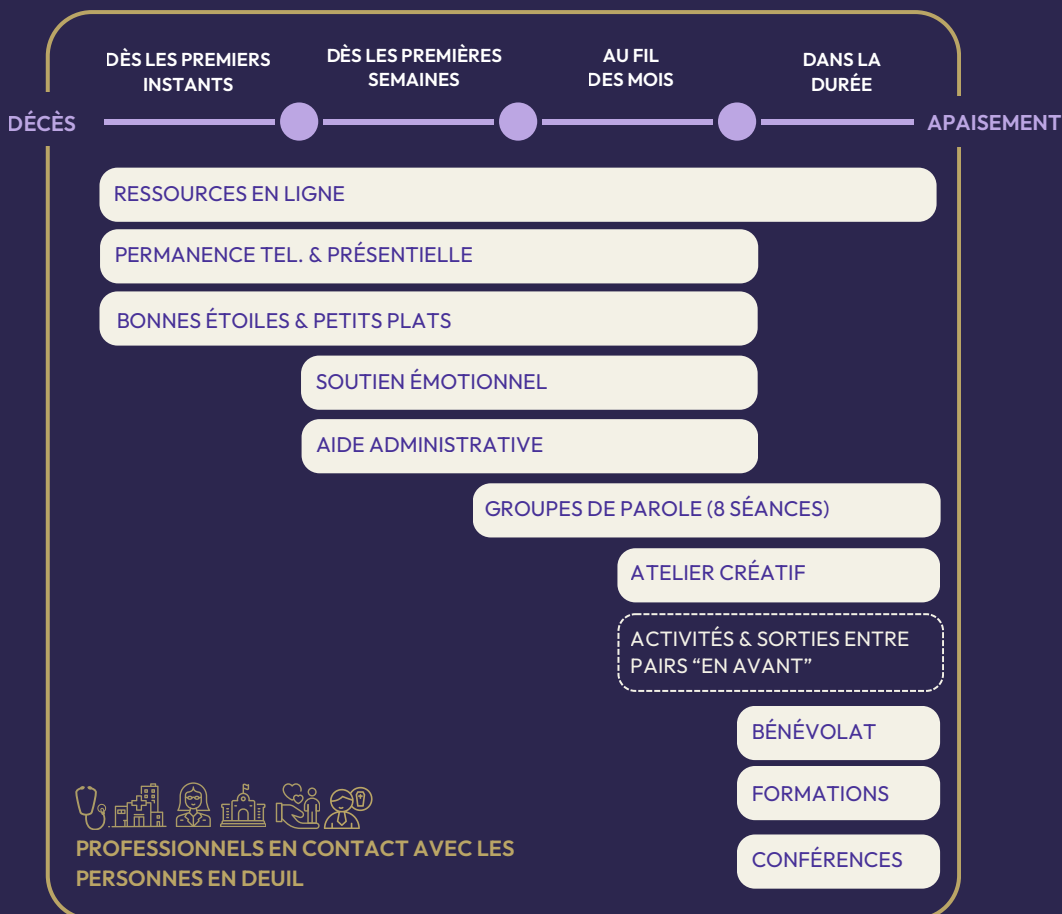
DÈS LES PREMIERS INSTANTS

DÈS LES PREMIÈRES SEMAINES

AU FIL DES MOIS

DANS LA DURÉE

DÉCÈS

APAISEMENT

RESSOURCES EN LIGNE

PERMANENCE TEL. & PRÉSENTIELLE

BONNES ÉTOILES & PETITS PLATS

SOUTIEN ÉMOTIONNEL

AIDE ADMINISTRATIVE

GROUPES DE PAROLE (8 SÉANCES)

ATELIER CRÉATIF

ACTIVITÉS & SORTIES ENTRE PAIRS “EN AVANT”

BÉNÉVOLAT

FORMATIONS

CONFÉRENCES

PROFESSIONNELS EN CONTACT AVEC LES PERSONNES EN DEUIL